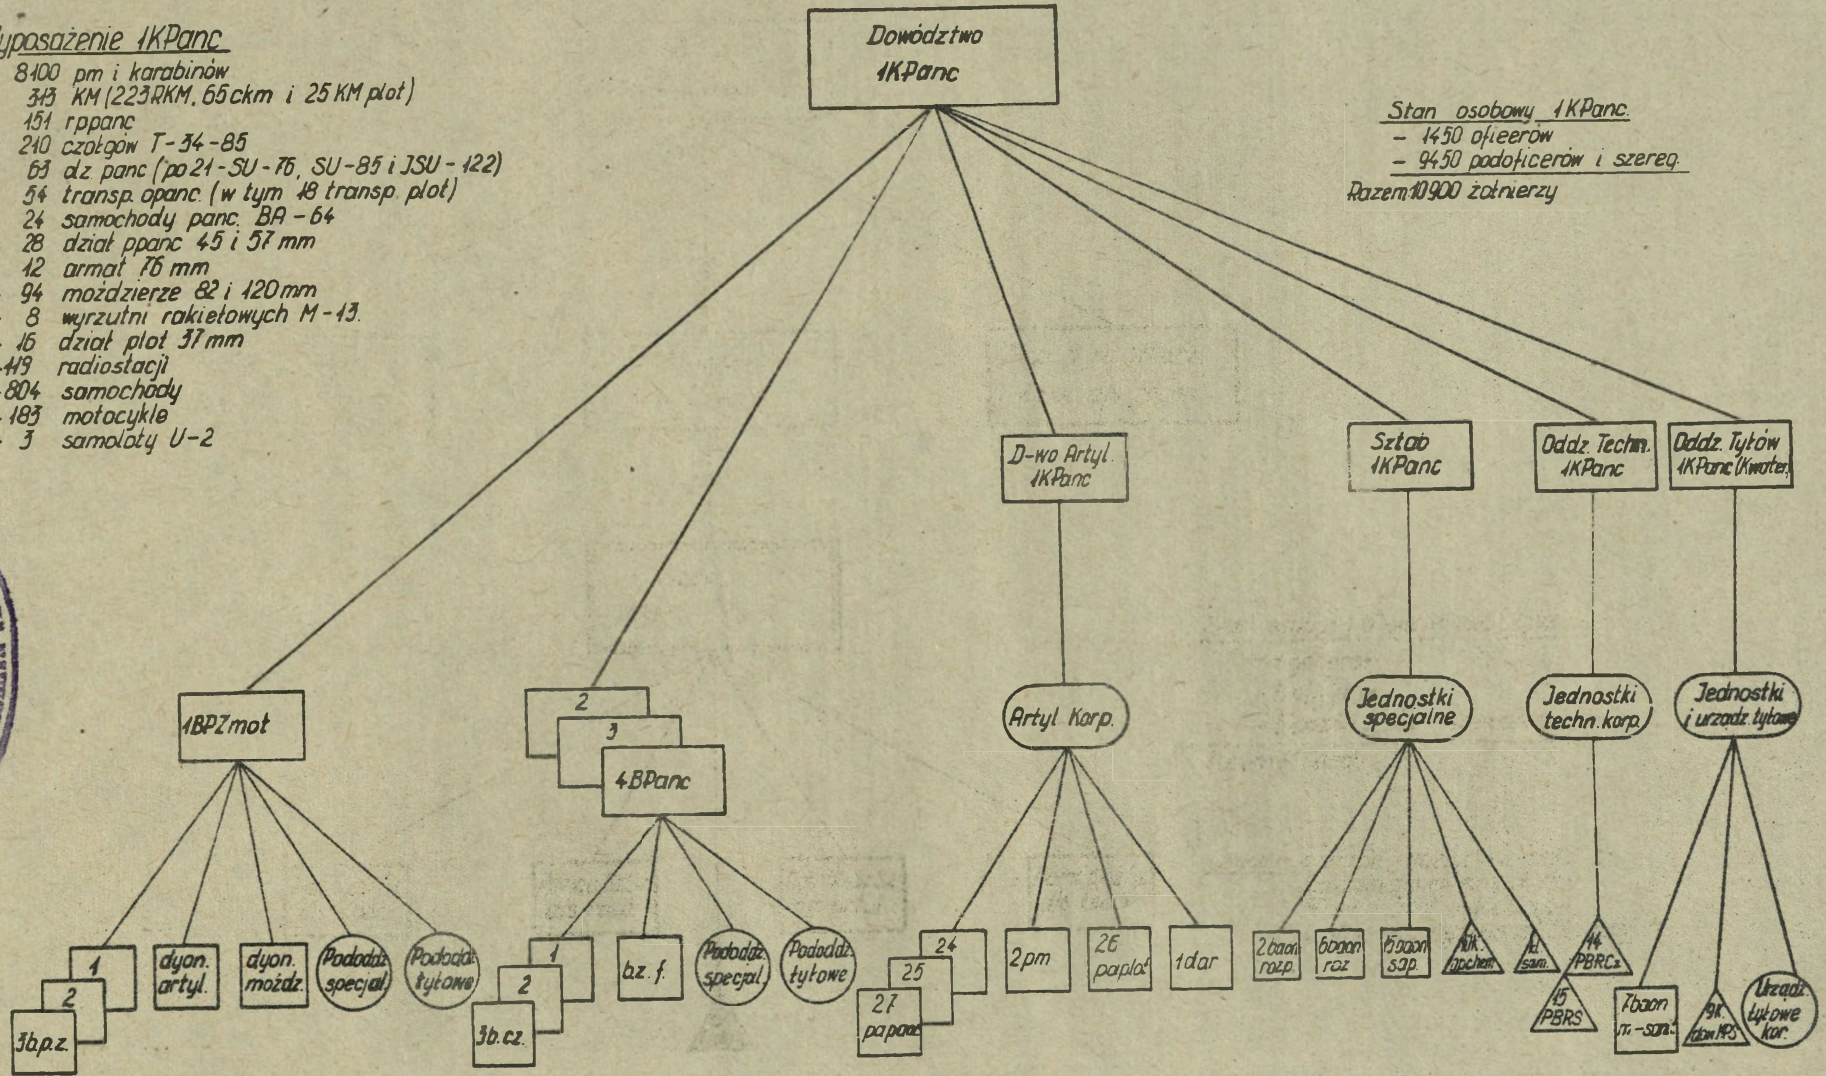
yposażenie 1KPanc
8100 pm i karabinów
313 KM (223 RKM, 65 ckm i 25 KM plot)
151 rppanc
210 czołgów T-34-85
63 dz. panc (po 21-SU-76, SU-85 i JSU-122)
54 transp. opanc. (w tym 18 transp. plot)
24 samochody panc. BA-64
28 dział ppanc 45 i 57 mm
12 armat 76 mm
94 moździerze 82 i 120 mm
8 wyrzutni rakietowych M-13.
16 dział plot 37 mm
419 radiostacji
804 samochody
183 motocykle
3 samoloty U-2

Dowództwo 1KPanc

Stan osobowy 1KPanc.
– 1450 oficerów
– 9450 podoficerów i szereg.
Razem 10900 żołnierzy

D-wo Artyl. 1KPanc
Sztab 1KPanc
Oddz. Techn. 1KPanc
Oddz. Tyłów 1KPanc (Kwater.)

1BPZmot
2
3
4BPanc
Artyl Korp.
Jednostki specjalne
Jednostki techn. korp.
Jednostki i urządz. tyłowe

1
2
3b.p.z.
dyon. artyl.
dyon. moździ.
Pododdz. specjal.
Pododdz. tyłowe
1
2
3b.cz.
b.z.f.
Pododdz. specjal.
Pododdz. tyłowe
24
25
27 papanc
2pm
26 paplot
1dar
2baon rozp.
6baon roz
15baon sap.
1K. chem.
1l. sam.
14 PBRCz
15 PBRS
7baon m.-san.
9K. dow.MS
Urządz. tyłowe kor.